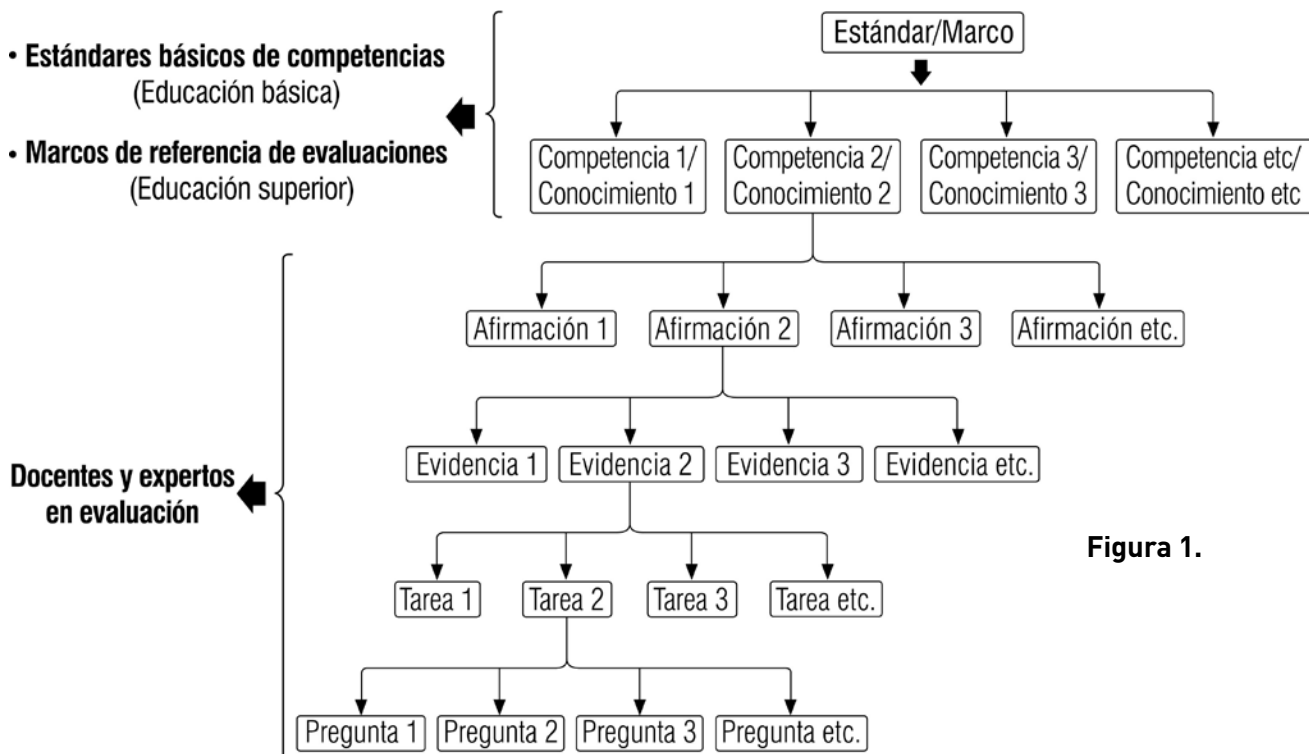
• Estándares básicos de competencias (Educación básica)

• Marcos de referencia de evaluaciones (Educación superior)

Estándar/Marco

Competencia 1/ Conocimiento 1

Competencia 2/ Conocimiento 2

Competencia 3/ Conocimiento 3

Competencia etc/ Conocimiento etc

Docentes y expertos en evaluación

Afirmación 1

Afirmación 2

Afirmación 3

Afirmación etc.

Evidencia 1

Evidencia 2

Evidencia 3

Evidencia etc.

Tarea 1

Tarea 2

Tarea 3

Tarea etc.

Pregunta 1

Pregunta 2

Pregunta 3

Pregunta etc.

Figura 1.